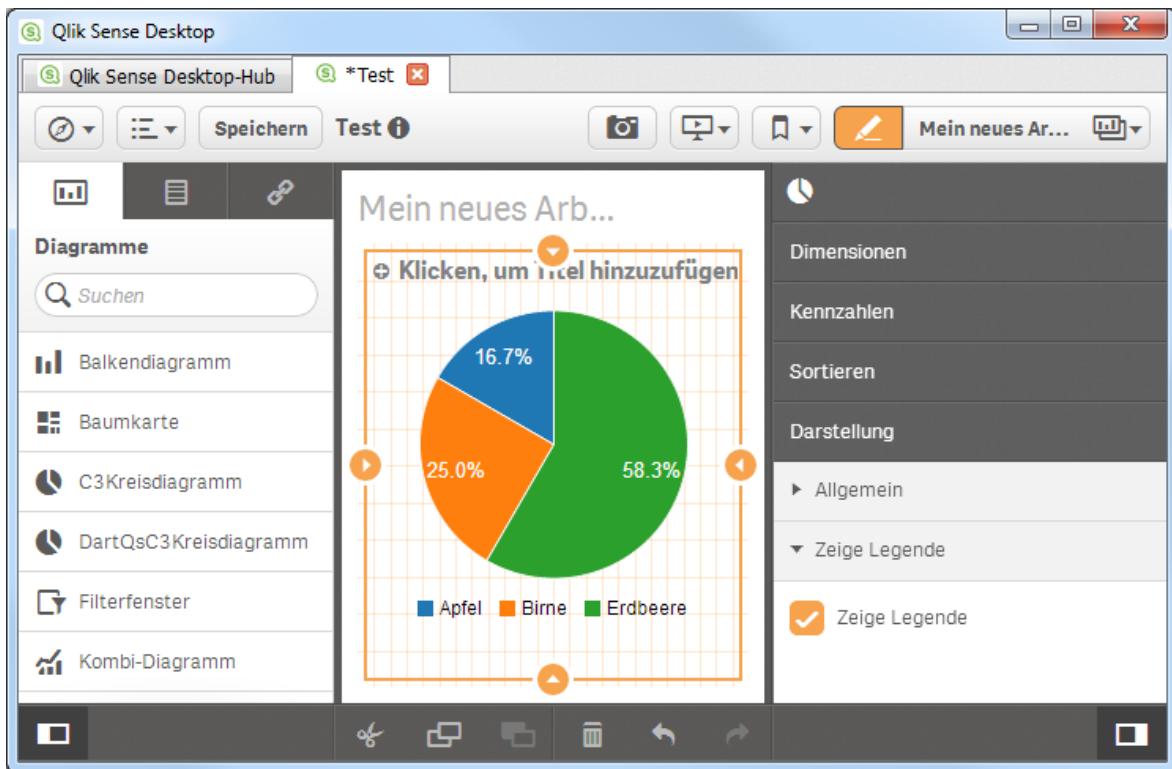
Qlik Sense Desktop

Qlik Sense Desktop-Hub
*Test

Speichern
Test

Mein neues Ar...

Diagramme

Suchen

Balkendiagramm
Baumkarte
C3Kreisdiagramm
DartQsC3Kreisdiagramm
Filterfenster
Kombi-Diagramm

Mein neues Arb...

Klicken, um Titel hinzuzufügen

16.7%
25.0%
58.3%

Apfel
Birne
Erdbeere

Dimensionen
Kennzahlen
Sortieren
Darstellung
Allgemein
Zeige Legende
Zeige Legende